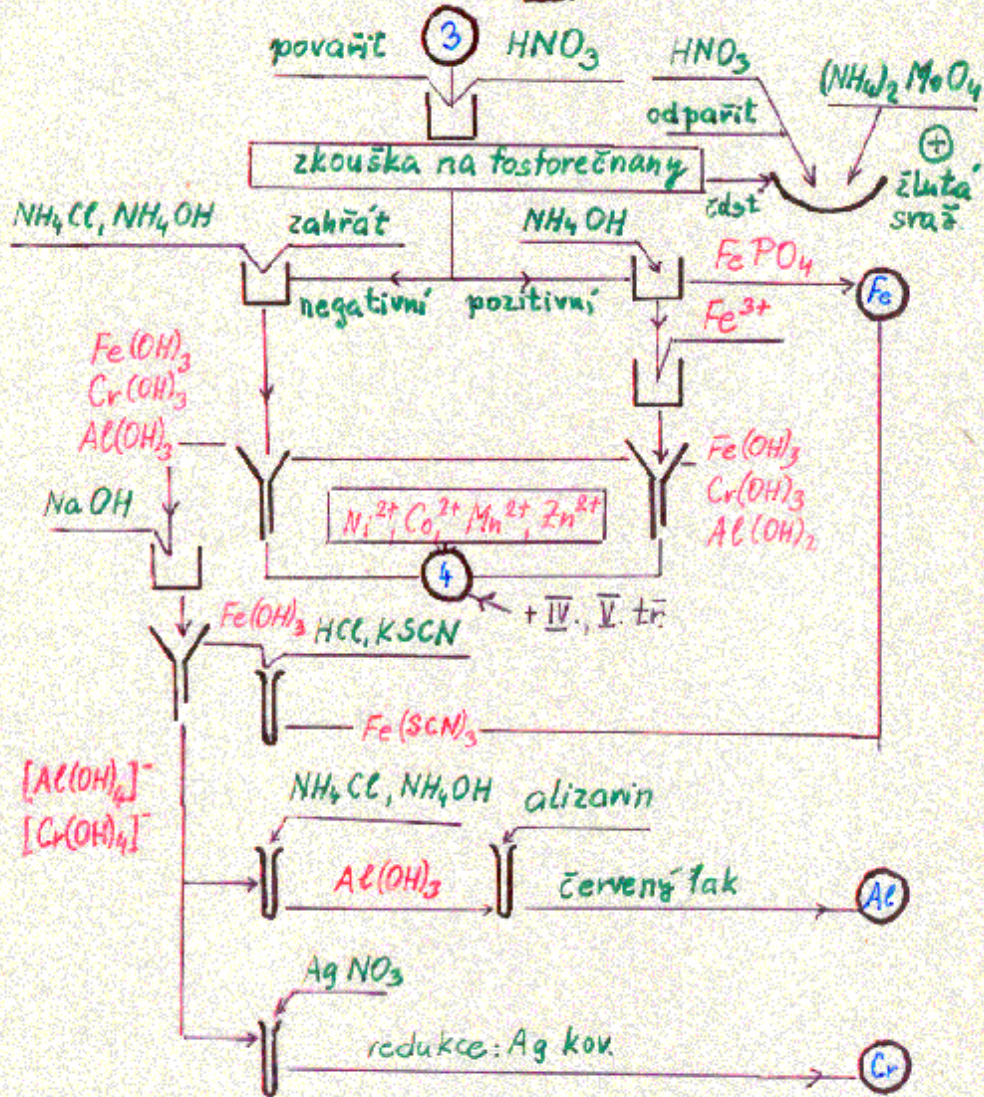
povařit
3
$HNO_3$
$HNO_3$
odpařit
$(NH_4)_2MoO_4$
zkouška na fosforečnany
část
⊕
žlutá sraž.
$NH_4Cl, NH_4OH$
zahřát
$NH_4OH$
$FePO_4$
Fe
negativní
pozitivní
$Fe^{3+}$
$Fe(OH)_3$
$Cr(OH)_3$
$Al(OH)_3$
$Fe(OH)_3$
$Cr(OH)_3$
$Al(OH)_3$
NaOH
$Ni^{2+}, Co^{2+}, Mn^{2+}, Zn^{2+}$
4
+ IV., V. tř.
$Fe(OH)_3$
HCl, KSCN
$Fe(SCN)_3$
$[Al(OH)_4]^-$
$[Cr(OH)_4]^-$
$NH_4Cl, NH_4OH$
alizarin
$Al(OH)_3$
červený lak
Al
$AgNO_3$
redukce: Ag kov
Cr